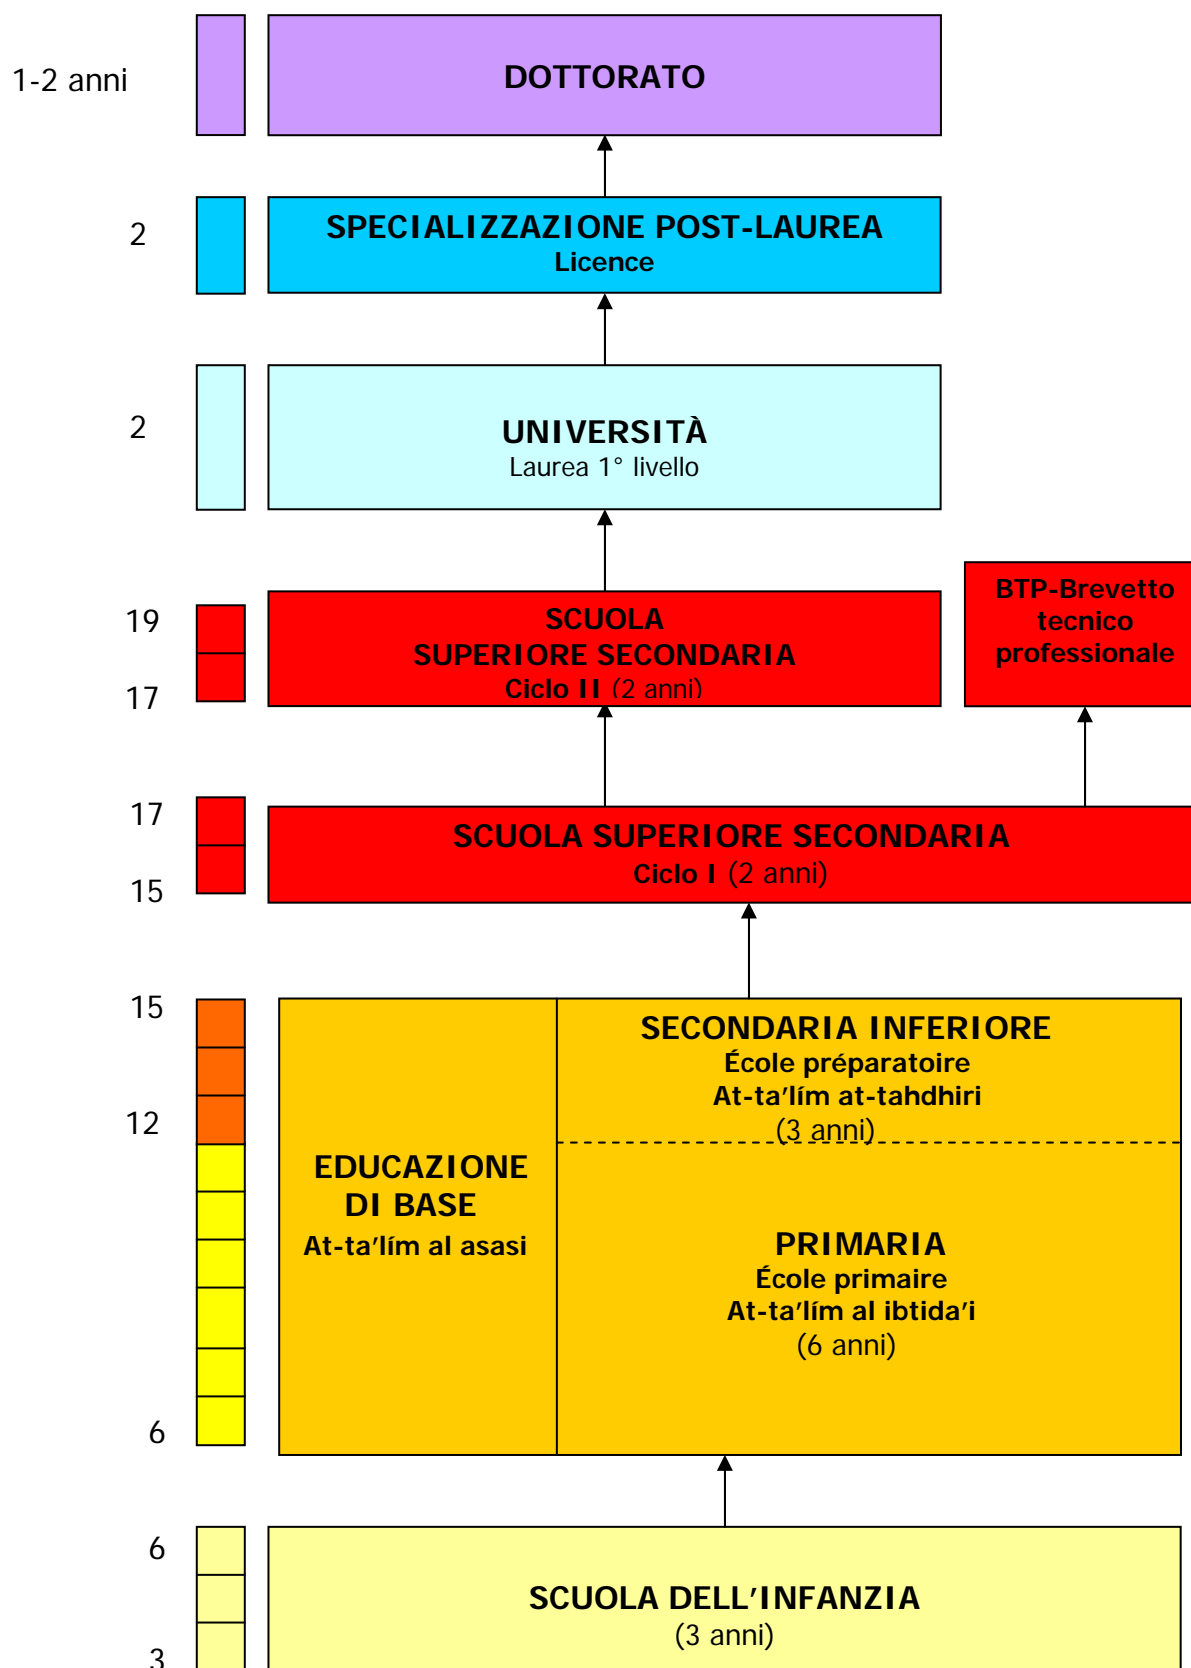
1-2 anni

DOTTORATO

2

SPECIALIZZAZIONE POST-LAUREA
Licence

2

UNIVERSITÀ
Laurea 1° livello

19
17

SCUOLA
SUPERIORE SECONDARIA
Ciclo II (2 anni)

BTP-Brevetto tecnico professionale

17
15

SCUOLA SUPERIORE SECONDARIA
Ciclo I (2 anni)

15
12
6

EDUCAZIONE DI BASE
At-ta'lím al asasi

SECONDARIA INFERIORE
École préparatoire
At-ta'lím at-tahdhiri
(3 anni)

PRIMARIA
École primaire
At-ta'lím al ibtida'i
(6 anni)

6
3

SCUOLA DELL'INFANZIA
(3 anni)